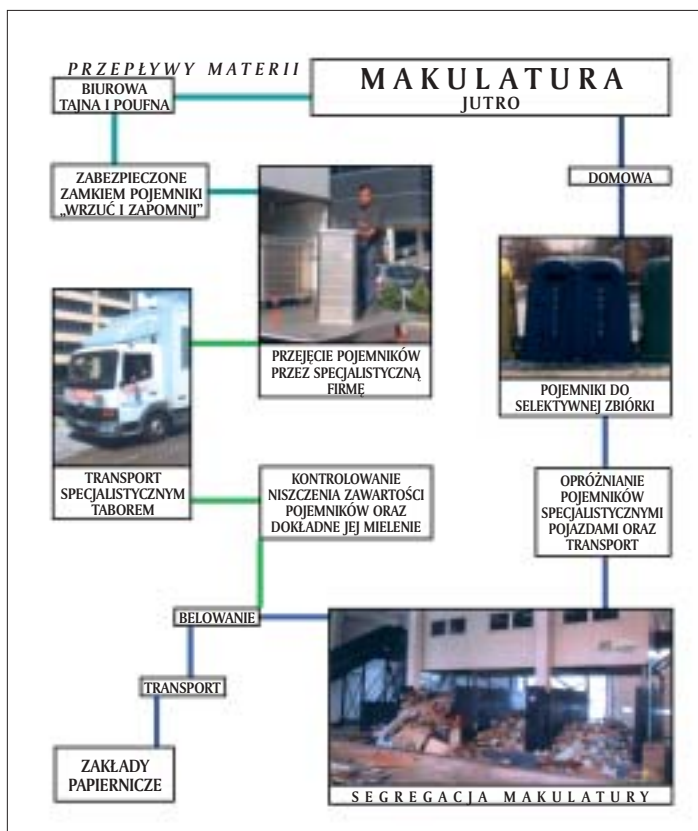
PRZEPŁYWY MATERII

MAKULATURA
JUTRO

BIUROWA
TAJNA I POUFNA

ZABEZPIECZONE ZAMKIEM POJEMNIKI „WRZUĆ I ZAPOMNIJ"

DOMOWA

PRZEJĘCIE POJEMNIKÓW PRZEZ SPECJALISTYCZNĄ FIRMĘ

POJEMNIKI DO SELEKTYWNEJ ZBIÓRKI

TRANSPORT SPECJALISTYCZNYM TABOREM

KONTROLOWANIE NISZCZENIA ZAWARTOŚCI POJEMNIKÓW ORAZ DOKŁADNE JEJ MIELENIE

OPRÓŻNIANIE POJEMNIKÓW SPECJALISTYCZNYMI POJAZDAMI ORAZ TRANSPORT

BELOWANIE

TRANSPORT

ZAKŁADY PAPIERNICZE

SEGREGACJA MAKULATURY